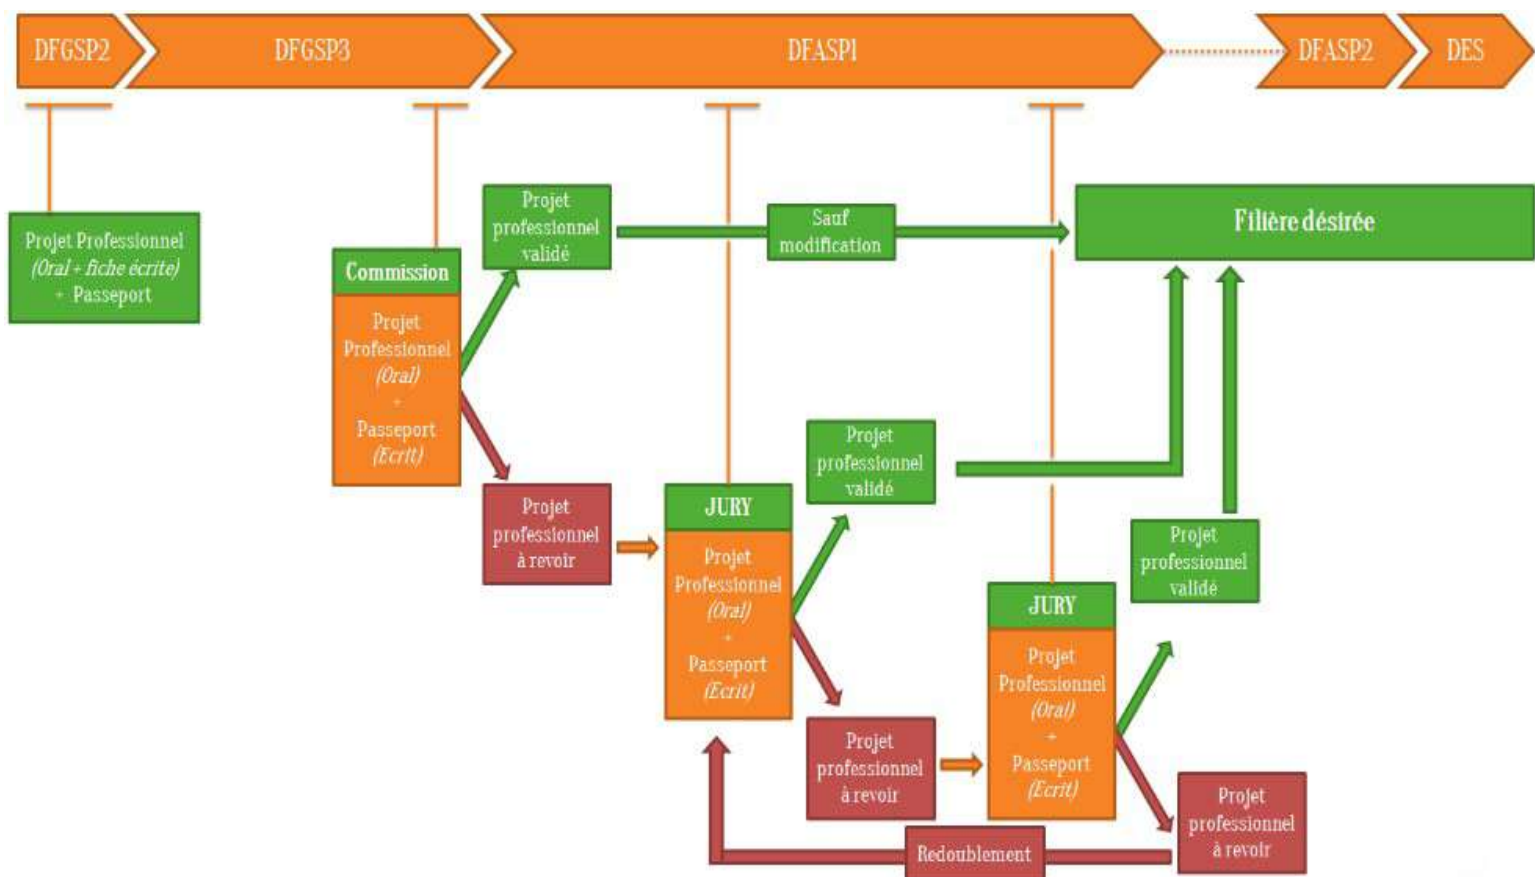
DFGSP2 DFGSP3 DFASP1 DFASP2 DES

Projet Professionnel (Oral + fiche écrite) + Passeport

Commission

Projet Professionnel (Oral) + Passeport (Ecrit)

Projet professionnel validé

Sauf modification

Filière désirée

Projet professionnel à revoir

JURY

Projet Professionnel (Oral) + Passeport (Ecrit)

Projet professionnel validé

Projet professionnel à revoir

JURY

Projet Professionnel (Oral) + Passeport (Ecrit)

Projet professionnel validé

Projet professionnel à revoir

Redoublement